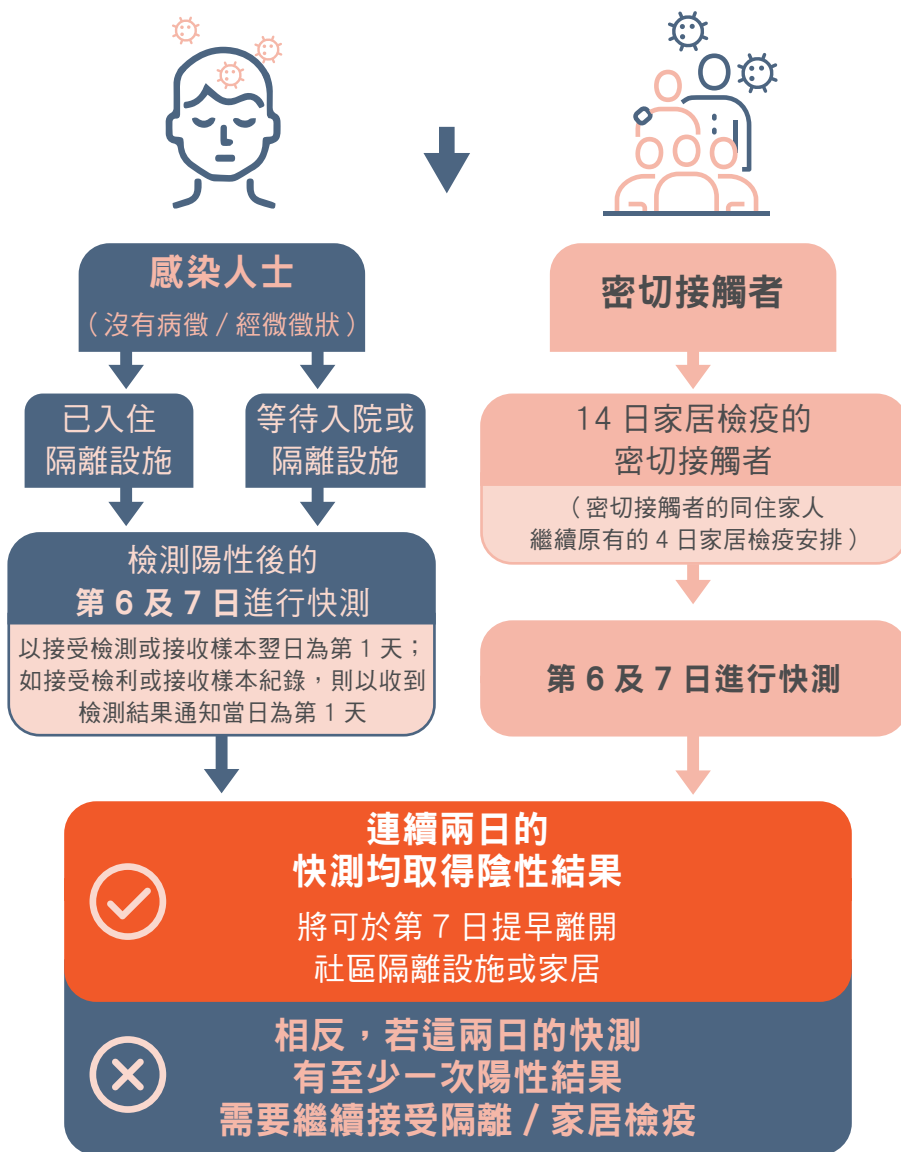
感染人士
（沒有病徵 / 經微徵狀）

已入住
隔離設施

等待入院或
隔離設施

檢測陽性後的
第 6 及 7 日進行快測

以接受檢測或接收樣本翌日為第 1 天；
如接受檢利或接收樣本紀錄，則以收到
檢測結果通知當日為第 1 天

密切接觸者

14 日家居檢疫的
密切接觸者

（密切接觸者的同住家人
繼續原有的 4 日家居檢疫安排）

第 6 及 7 日進行快測

連續兩日的
快測均取得陰性結果

將可於第 7 日提早離開
社區隔離設施或家居

相反，若這兩日的快測
有至少一次陽性結果
需要繼續接受隔離 / 家居檢疫